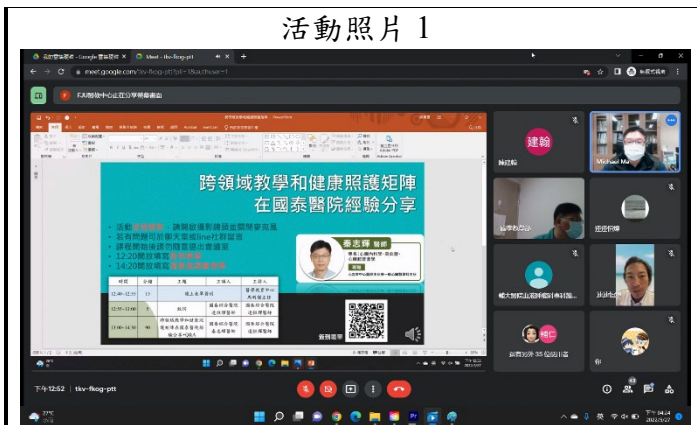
活動照片 1

Meet - tkv-fkog-ptt

meet.google.com/tkv-fkog-ptt

跨領域教學和健康照護矩陣
在國泰醫院經驗分享

秦志輝 醫師

| 時間 | | 主題 | 主講人 | 主持人 |
|---|---|---|---|---|
| 12:40-12:55 | | 線上簽到 | | |
| 12:55-13:00 | | 致詞 | | |
| 13:00-14:30 | 90 | | | |

建翰

Michael Ma

下午12:52 | tkv-fkog-ptt